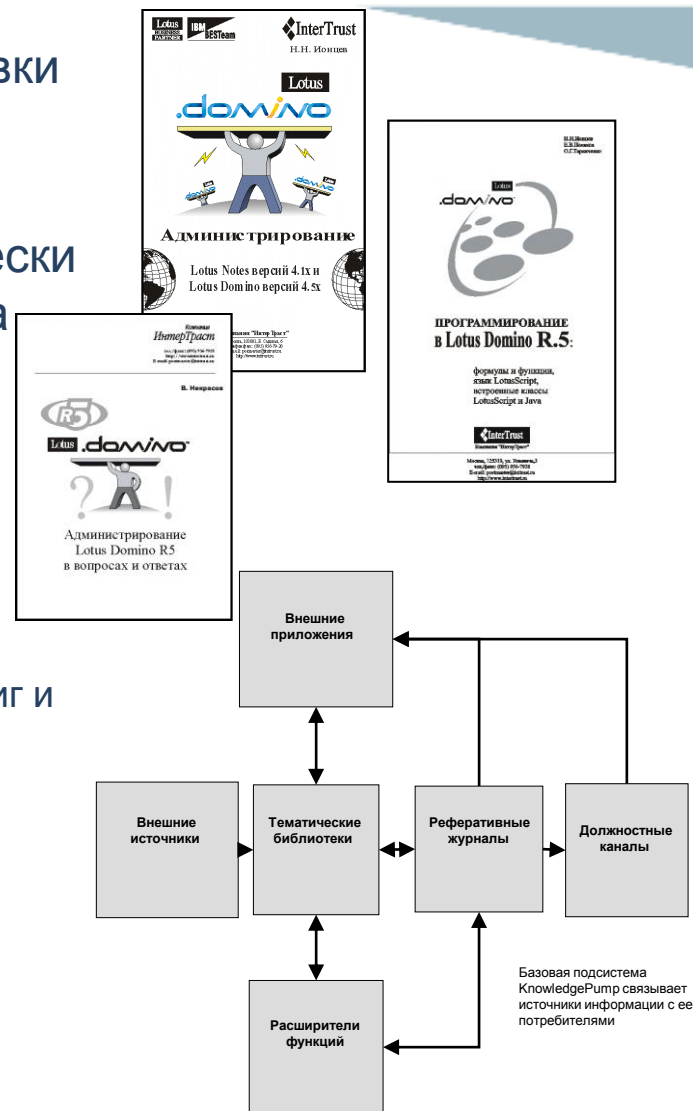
зки

ески
а

иг и

Lotus BUSINESS PARTNER IBM BESTeam InterTrust
Н.Н. Ионцев

Lotus
.domino

Администрирование

Lotus Notes версий 4.1x и
Lotus Domino версий 4.5x

Компания "Интер Траст"
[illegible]

Н.Н.Ионцев
Е.В.Ионцева
О.Г.Тарасенко

Lotus
.domino

ПРОГРАММИРОВАНИЕ
в Lotus Domino R.5:

формулы и функции,
язык LotusScript,
встроенные классы
LotusScript и Java

InterTrust
Компания "Интер Траст"

Москва, 125319, ул. Усиевича,3
тел./факс: (095) 956-7938
E-mail: postmaster@intrust.ru
http://www.intertrust.ru

Компания
ИнтерТраст
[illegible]

В. Некрасов

R5
Lotus .domino

? !

Администрирование
Lotus Domino R5
в вопросах и ответах

Внешние приложения

Внешние источники

Тематические библиотеки

Реферативные журналы

Должностные каналы

Расширители функций

Базовая подсистема KnowledgePump связывает источники информации с ее потребителями